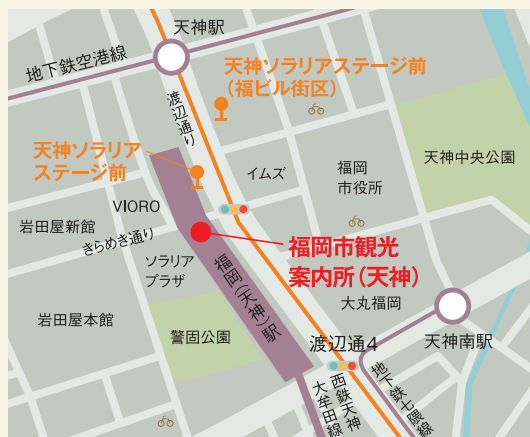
天神駅

地下鉄空港線

渡辺通り

天神ソラリアステージ前
（福ビル街区）

天神ソラリア
ステージ前

イムズ

福岡
市役所

天神中央公園

VIORO

岩田屋新館

きらめき通り

福岡市観光
案内所（天神）

ソラリア
プラザ

福岡（天神）駅

大丸福岡

岩田屋本館

警固公園

渡辺通4

天神南駅

西鉄天神大牟田線

地下鉄七隈線